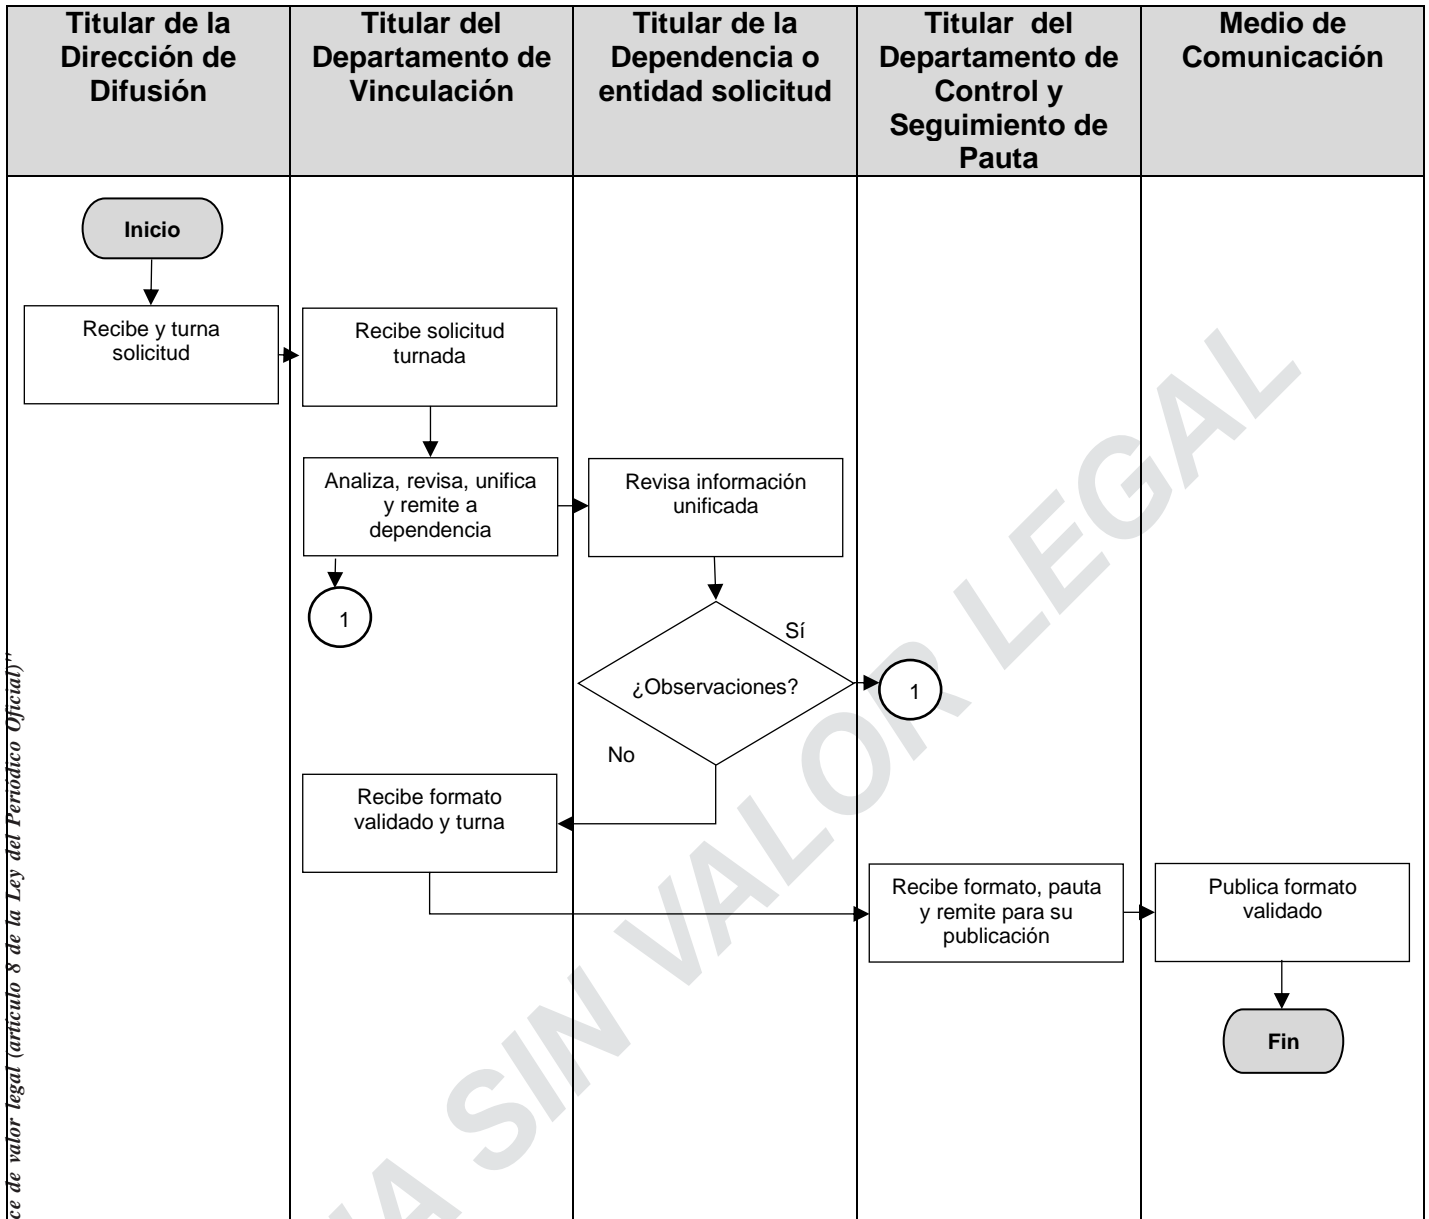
| Titular de la Dirección de Difusión | Titular del Departamento de Vinculación | Titular de la Dependencia o entidad solicitud | Titular del Departamento de Control y Seguimiento de Pauta | Medio de Comunicación |
|---|---|---|---|---|

Inicio

Recibe y turna solicitud

Recibe solicitud turnada

Analiza, revisa, unifica y remite a dependencia

1

Revisa información unificada

¿Observaciones?

Sí

1

No

Recibe formato validado y turna

Recibe formato, pauta y remite para su publicación

Publica formato validado

Fin

ce de valor legal (artículo 8 de la Ley del Periódico Oficial)"

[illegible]A SIN VALOR LEGAL